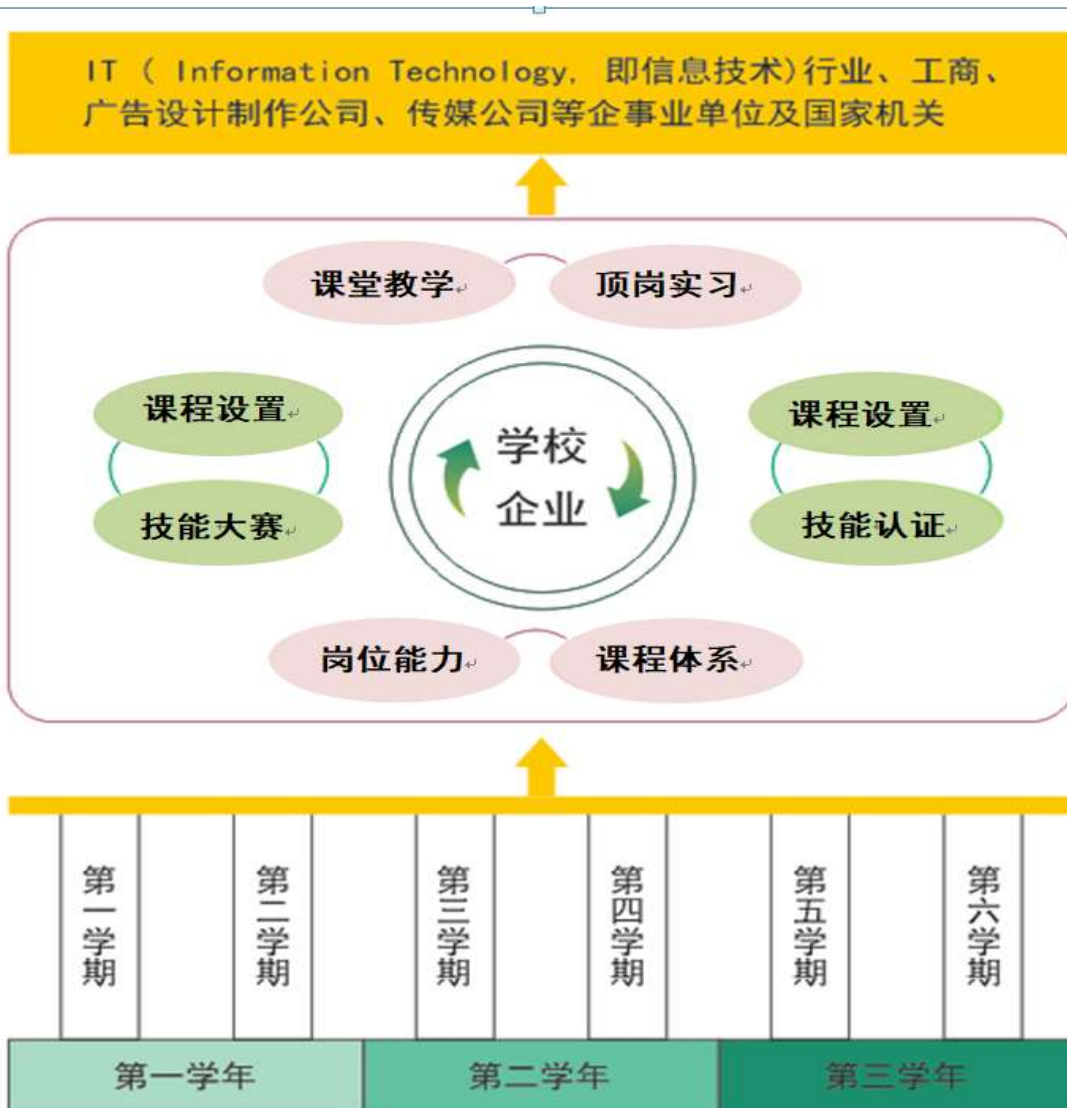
IT（ Information Technology, 即信息技术)行业、工商、广告设计制作公司、传媒公司等企事业单位及国家机关

课堂教学

顶岗实习

课程设置

技能大赛

学校
企业

课程设置

技能认证

岗位能力

课程体系

第一学期

第二学期

第三学期

第四学期

第五学期

第六学期

第一学年

第二学年

第三学年